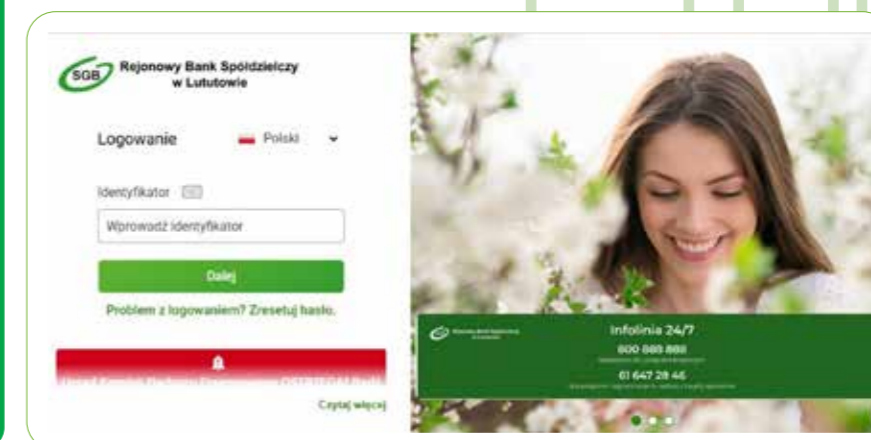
SGB Rejonowy Bank Spółdzielczy w Lututowie

Logowanie

Polski

Identyfikator

Wprowadź identyfikator

Dalej

Problem z logowaniem? Zresetuj hasło.

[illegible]

Czytaj więcej

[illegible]

Infolinia 24/7

800 888 888

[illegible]

61 647 28 46

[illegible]